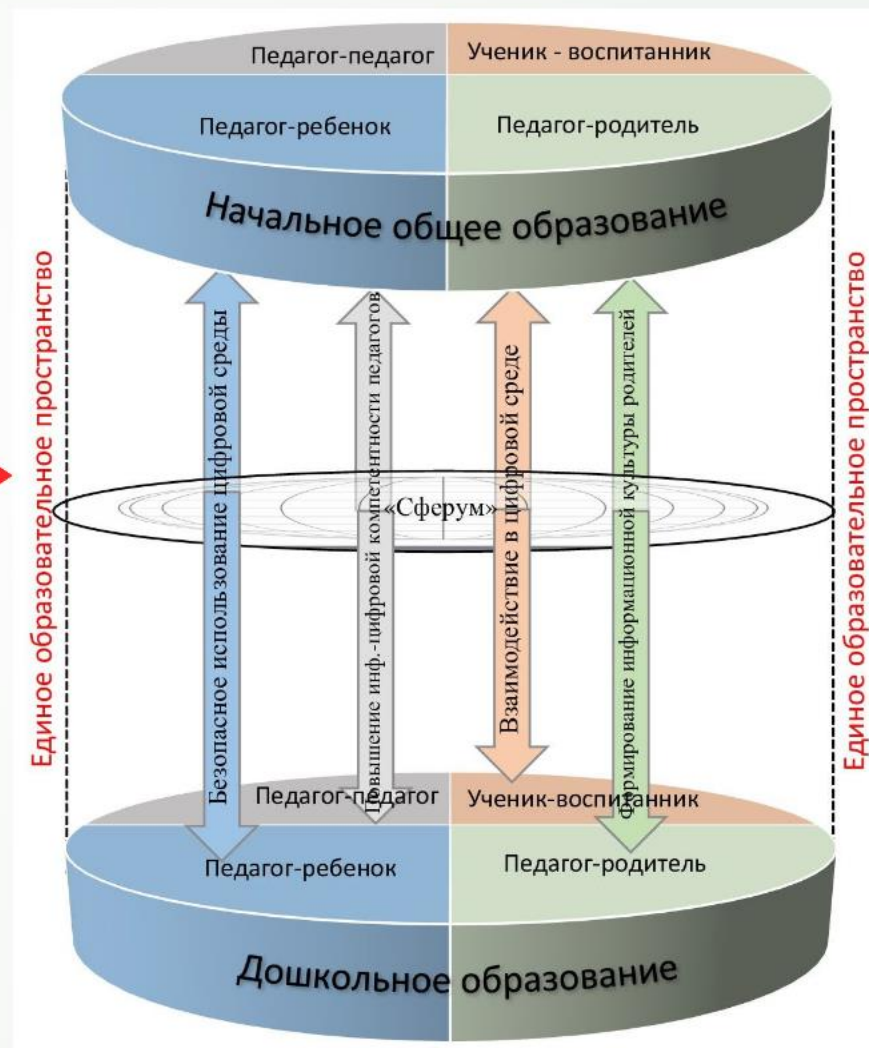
Педагог-педагог
Ученик - воспитанник
Педагог-ребенок
Педагог-родитель
Начальное общее образование

Единое образовательное пространство

Безопасное использование цифровой среды
Повышение инф.-цифровой компетентности педагогов
«Сферум»
Взаимодействие в цифровой среде
Формирование информационной культуры родителей

Единое образовательное пространство

Педагог-педагог
Ученик-воспитанник
Педагог-ребенок
Педагог-родитель
Дошкольное образование